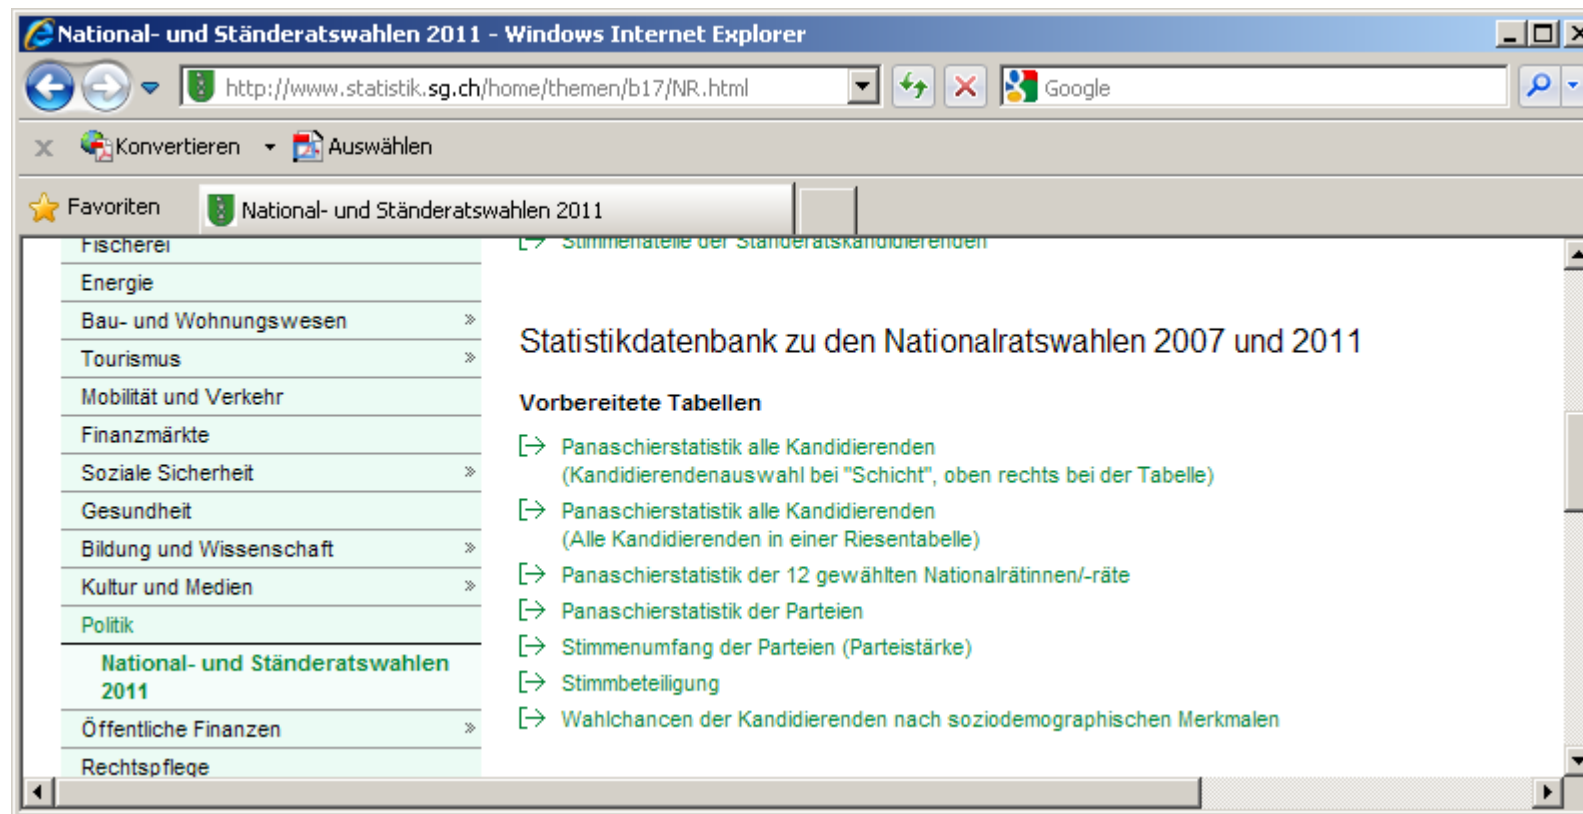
National- und Ständeratswahlen 2011 - Windows Internet Explorer

http://www.statistik.sg.ch/home/themen/b17/NR.html

Google

Konvertieren Auswählen

Favoriten National- und Ständeratswahlen 2011

Fischerei
Energie
Bau- und Wohnungswesen »
Tourismus »
Mobilität und Verkehr
Finanzmärkte
Soziale Sicherheit »
Gesundheit
Bildung und Wissenschaft »
Kultur und Medien »
Politik
National- und Ständeratswahlen 2011
Öffentliche Finanzen »
Rechtspflege

Stimmenanteile der Ständeratskandidierenden

Statistikdatenbank zu den Nationalratswahlen 2007 und 2011

Vorbereitete Tabellen

Panaschierstatistik alle Kandidierenden (Kandidierendenauswahl bei "Schicht", oben rechts bei der Tabelle)

Panaschierstatistik alle Kandidierenden (Alle Kandidierenden in einer Riesentabelle)

Panaschierstatistik der 12 gewählten Nationalrätinnen/-räte

Panaschierstatistik der Parteien

Stimmenumfang der Parteien (Parteistärke)

Stimmbeteiligung

Wahlchancen der Kandidierenden nach soziodemographischen Merkmalen